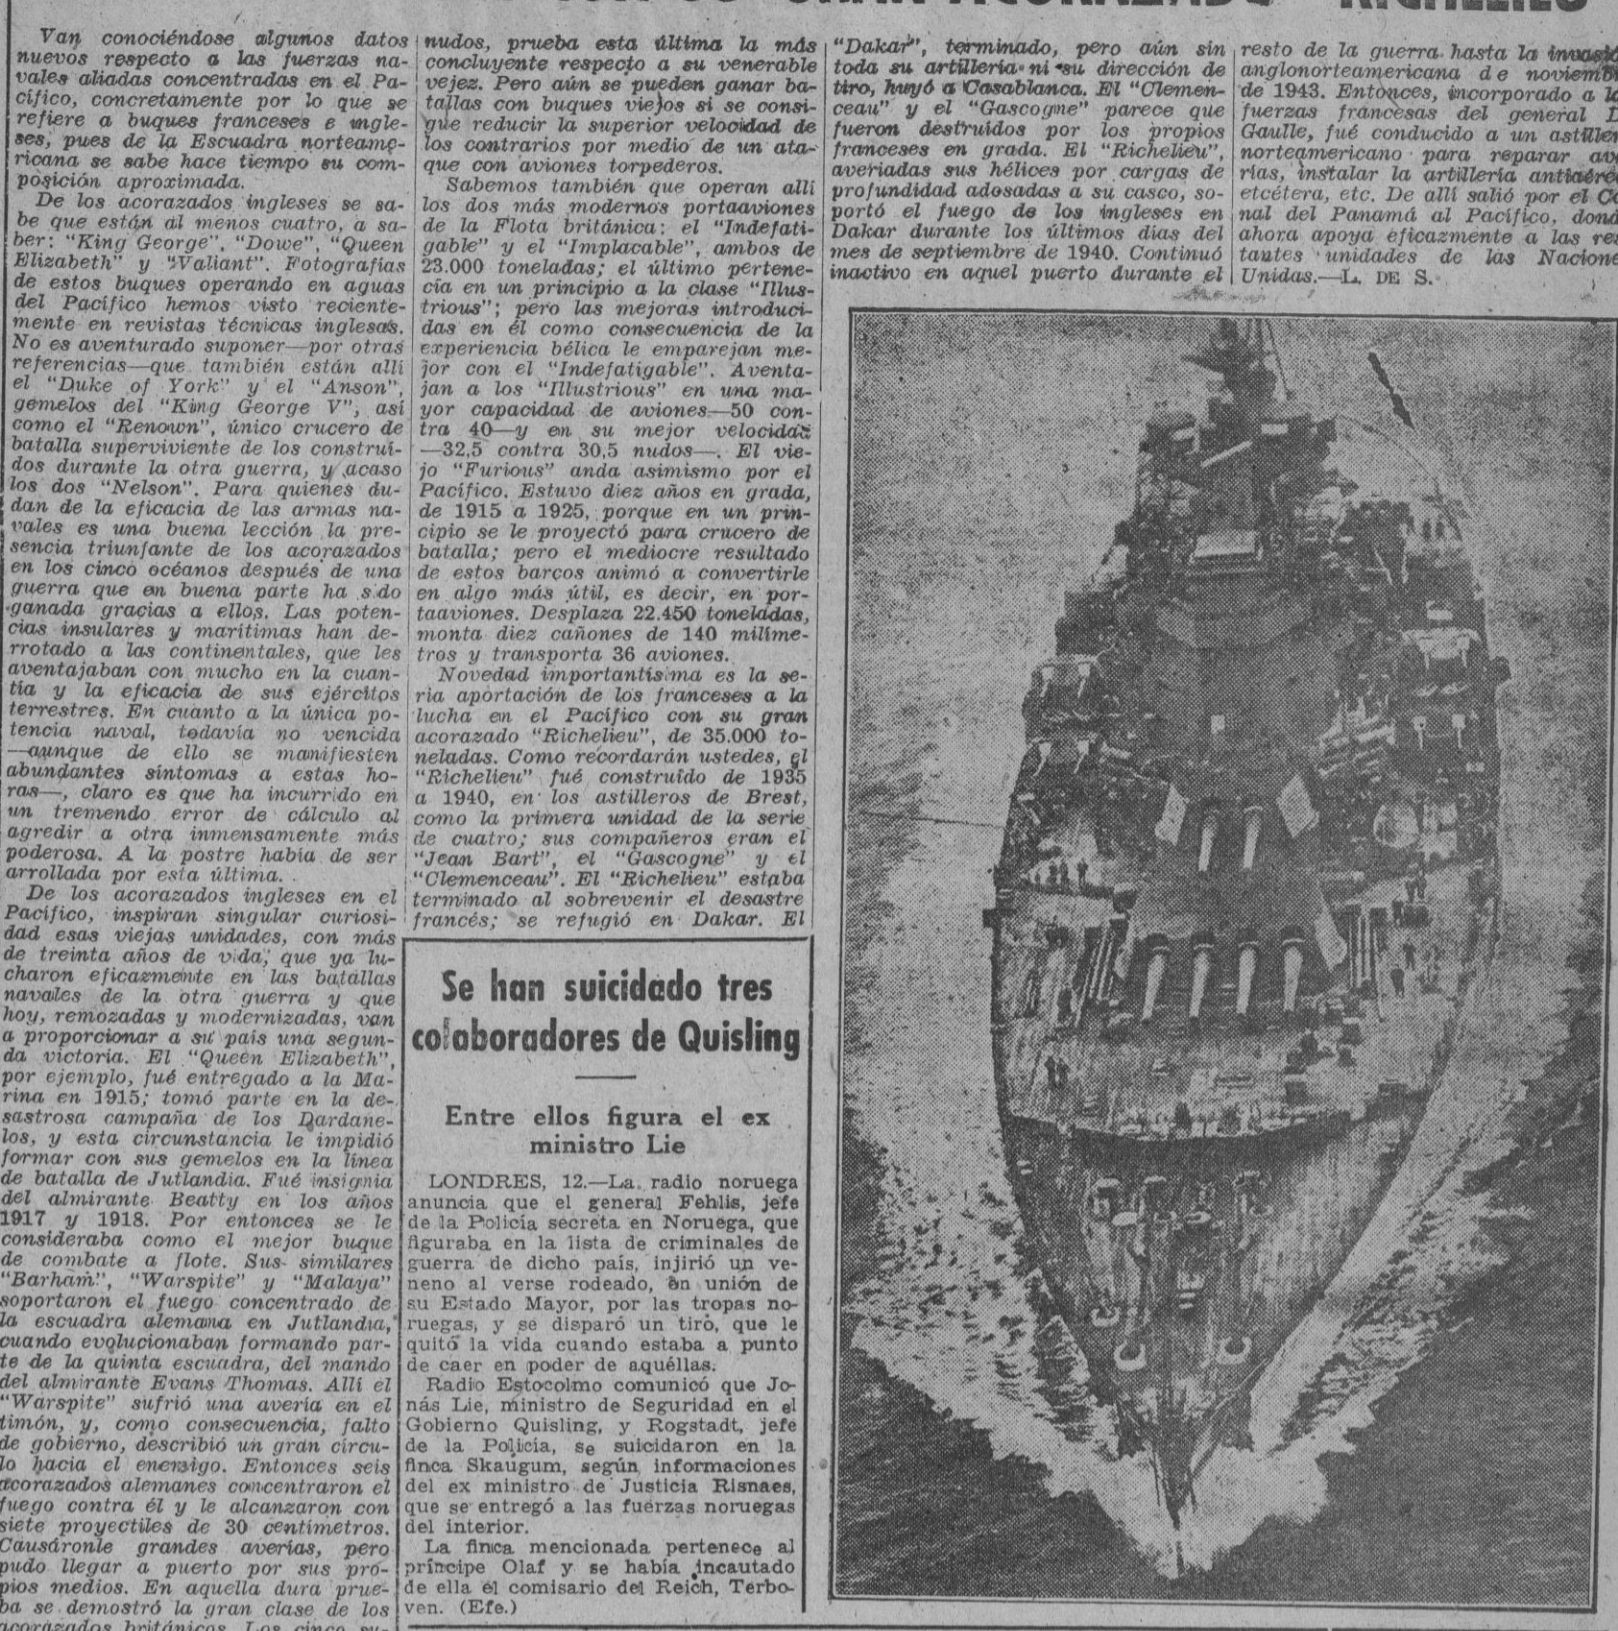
Van conociéndose algunos datos nuevos respecto a las fuerzas navales aliadas concentradas en el Pacífico, concretamente por lo que se refiere a buques franceses e ingleses, pues de la Escuadra norteamericana se sabe hace tiempo su composición aproximada.

De los acorazados ingleses se sabe que están al menos cuatro, a saber: "King George", "Dowe", "Queen Elizabeth" y "Valiant". Fotografías de estos buques operando en aguas del Pacífico hemos visto recientemente en revistas técnicas inglesas. No es aventurado suponer—por otras referencias—que también están allí el "Duke of York" y el "Anson", gemelos del "King George V", así como el "Renown", único crucero de batalla superviviente de los construídos durante la otra guerra, y acaso los dos "Nelson". Para quienes dudan de la eficacia de las armas navales es una buena lección la presencia triunfante de los acorazados en los cinco océanos después de una guerra que en buena parte ha sido ganada gracias a ellos. Las potencias insulares y marítimas han derrotado a las continentales, que les aventajaban con mucho en la cuantía y la eficacia de sus ejércitos terrestres. En cuanto a la única potencia naval, todavía no vencida —aunque de ello se manifiesten abundantes síntomas a estas horas—, claro es que ha incurrido en un tremendo error de cálculo al agredir a otra inmensamente más poderosa. A la postre había de ser arrollada por esta última.

De los acorazados ingleses en el Pacífico, inspiran singular curiosidad esas viejas unidades, con más de treinta años de vida, que ya lucharon eficazmente en las batallas navales de la otra guerra y que hoy, remozadas y modernizadas, van a proporcionar a su país una segunda victoria. El "Queen Elizabeth", por ejemplo, fué entregado a la Marina en 1915; tomó parte en la desastrosa campaña de los Dardanelos, y esta circunstancia le impidió formar con sus gemelos en la línea de batalla de Jutlandia. Fué insignia del almirante Beatty en los años 1917 y 1918. Por entonces se le consideraba como el mejor buque de combate a flote. Sus similares "Barham", "Warspite" y "Malaya" soportaron el fuego concentrado de la escuadra alemana en Jutlandia, cuando evolucionaban formando parte de la quinta escuadra, del mando del almirante Evans Thomas. Allí el "Warspite" sufrió una avería en el timón, y, como consecuencia, falto de gobierno, describió un gran círculo hacia el enemigo. Entonces seis acorazados alemanes concentraron el fuego contra él y le alcanzaron con siete proyectiles de 30 centímetros. Causáronle grandes averías, pero pudo llegar a puerto por sus propios medios. En aquella dura prueba se demostró la gran clase de los acorazados británicos. Los cinco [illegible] nudos, prueba esta última la más concluyente respecto a su venerable vejez. Pero aún se pueden ganar batallas con buques viejos si se consigue reducir la superior velocidad de los contrarios por medio de un ataque con aviones torpederos.

Sabemos también que operan allí los dos más modernos portaaviones de la Flota británica: el "Indefatigable" y el "Implacable", ambos de 23.000 toneladas; el último pertenecía en un principio a la clase "Illustrious"; pero las mejoras introducidas en él como consecuencia de la experiencia bélica le emparejan mejor con el "Indefatigable". Aventajan a los "Illustrious" en una mayor capacidad de aviones—50 contra 40—y en su mejor velocidad —32,5 contra 30,5 nudos—. El viejo "Furious" anda asimismo por el Pacífico. Estuvo diez años en grada, de 1915 a 1925, porque en un principio se le proyectó para crucero de batalla; pero el mediocre resultado de estos barcos animó a convertirle en algo más útil, es decir, en portaaviones. Desplaza 22.450 toneladas, monta diez cañones de 140 milímetros y transporta 36 aviones.

Novedad importantísima es la seria aportación de los franceses a la lucha en el Pacífico con su gran acorazado "Richelieu", de 35.000 toneladas. Como recordarán ustedes, el "Richelieu" fué construído de 1935 a 1940, en los astilleros de Brest, como la primera unidad de la serie de cuatro; sus compañeros eran el "Jean Bart", el "Gascogne" y el "Clemenceau". El "Richelieu" estaba terminado al sobrevenir el desastre francés; se refugió en Dakar. El "Dakar", terminado, pero aún sin toda su artillería ni su dirección de tiro, huyó a Casablanca. El "Clemenceau" y el "Gascogne" parece que fueron destruídos por los propios franceses en grada. El "Richelieu", averiadas sus hélices por cargas de profundidad adosadas a su casco, soportó el fuego de los ingleses en Dakar durante los últimos días del mes de septiembre de 1940. Continuó inactivo en aquel puerto durante el resto de la guerra hasta la invasi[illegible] anglonorteamericana de noviem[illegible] de 1943. Entonces, incorporado a l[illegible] fuerzas francesas del general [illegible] Gaulle, fué conducido a un astille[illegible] norteamericano para reparar av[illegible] rías, instalar la artillería antiaére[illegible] etcétera, etc. De allí salió por el C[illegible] nal del Panamá al Pacífico, dond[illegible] ahora apoya eficazmente a las re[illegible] tantes unidades de las Nacione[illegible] Unidas.—L. DE S.

Se han suicidado tres colaboradores de Quisling

Entre ellos figura el ex ministro Lie

LONDRES, 12.—La radio noruega anuncia que el general Fehlis, jefe de la Policía secreta en Noruega, que figuraba en la lista de criminales de guerra de dicho país, injirió un veneno al verse rodeado, en unión de su Estado Mayor, por las tropas noruegas, y se disparó un tiro, que le quitó la vida cuando estaba a punto de caer en poder de aquéllas.

Radio Estocolmo comunicó que Jonás Lie, ministro de Seguridad en el Gobierno Quisling, y Rogstadt, jefe de la Policía, se suicidaron en la finca Skaugum, según informaciones del ex ministro de Justicia Risnaes, que se entregó a las fuerzas noruegas del interior.

La finca mencionada pertenece al príncipe Olaf y se había incautado de ella el comisario del Reich, Terboven. (Efe.)